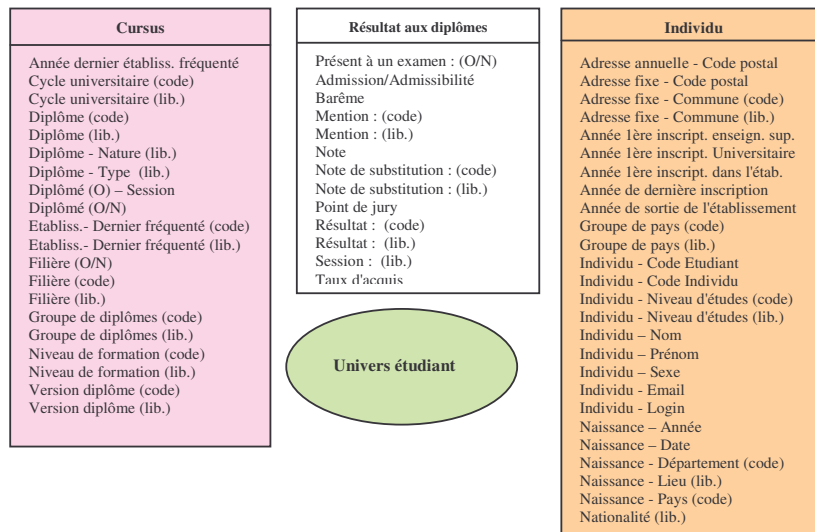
Cursus

Année dernier établiss. fréquenté
Cycle universitaire (code)
Cycle universitaire (lib.)
Diplôme (code)
Diplôme (lib.)
Diplôme - Nature (lib.)
Diplôme - Type (lib.)
Diplômé (O) – Session
Diplômé (O/N)
Etabliss.- Dernier fréquenté (code)
Etabliss.- Dernier fréquenté (lib.)
Filière (O/N)
Filière (code)
Filière (lib.)
Groupe de diplômes (code)
Groupe de diplômes (lib.)
Niveau de formation (code)
Niveau de formation (lib.)
Version diplôme (code)
Version diplôme (lib.)

Résultat aux diplômes

Présent à un examen : (O/N)
Admission/Admissibilité
Barême
Mention : (code)
Mention : (lib.)
Note
Note de substitution : (code)
Note de substitution : (lib.)
Point de jury
Résultat : (code)
Résultat : (lib.)
Session : (lib.)
Taux d'acquis

Univers étudiant

Individu

Adresse annuelle - Code postal
Adresse fixe - Code postal
Adresse fixe - Commune (code)
Adresse fixe - Commune (lib.)
Année 1ère inscript. enseign. sup.
Année 1ère inscript. Universitaire
Année 1ère inscript. dans l'étab.
Année de dernière inscription
Année de sortie de l'établissement
Groupe de pays (code)
Groupe de pays (lib.)
Individu - Code Etudiant
Individu - Code Individu
Individu - Niveau d'études (code)
Individu - Niveau d'études (lib.)
Individu – Nom
Individu – Prénom
Individu – Sexe
Individu - Email
Individu - Login
Naissance – Année
Naissance – Date
Naissance - Département (code)
Naissance - Lieu (lib.)
Naissance - Pays (code)
Nationalité (lib.)